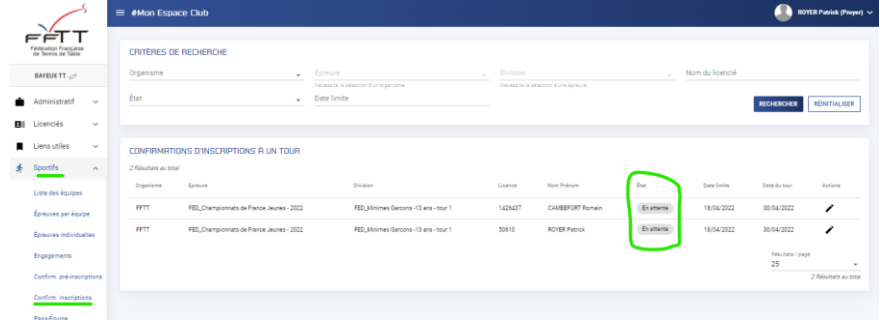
FFTT
Fédération Française de Tennis de Table

BAYEUX TT

Administratif
Licenciés
Liens utiles
Sportifs
Liste des équipes
Épreuves par équipe
Épreuves individuelles
Engagements
Confirm. pré-inscriptions
Confirm. inscriptions
Pass-Équipe

#Mon Espace Club

ROYER Patrick (Proyer)

CRITÈRES DE RECHERCHE

Organisme
Épreuve
Nécessite la sélection d'un organisme
Division
Nécessite la sélection d'une épreuve
Nom du licencié
État
Date limite
RECHERCHER
RÉINITIALISER

CONFIRMATIONS D'INSCRIPTIONS À UN TOUR

2 Résultats au total

| Organisme | Epreuve | Division | Licence | Nom Prénom | État | Date limite | Date du tour | Actions |
|---|---|---|---|---|---|---|---|---|
| FFTT | FED_Championnats de France Jeunes - 2022 | FED_Minimes Garcons -13 ans - tour 1 | 1426437 | CAMBEFORT Romain | En attente | 18/04/2022 | 30/04/2022 | |
| FFTT | FED_Championnats de France Jeunes - 2022 | FED_Minimes Garcons -13 ans - tour 1 | 50610 | ROYER Patrick | En attente | 18/04/2022 | 30/04/2022 | |

Résultats / page
25
2 Résultats au total